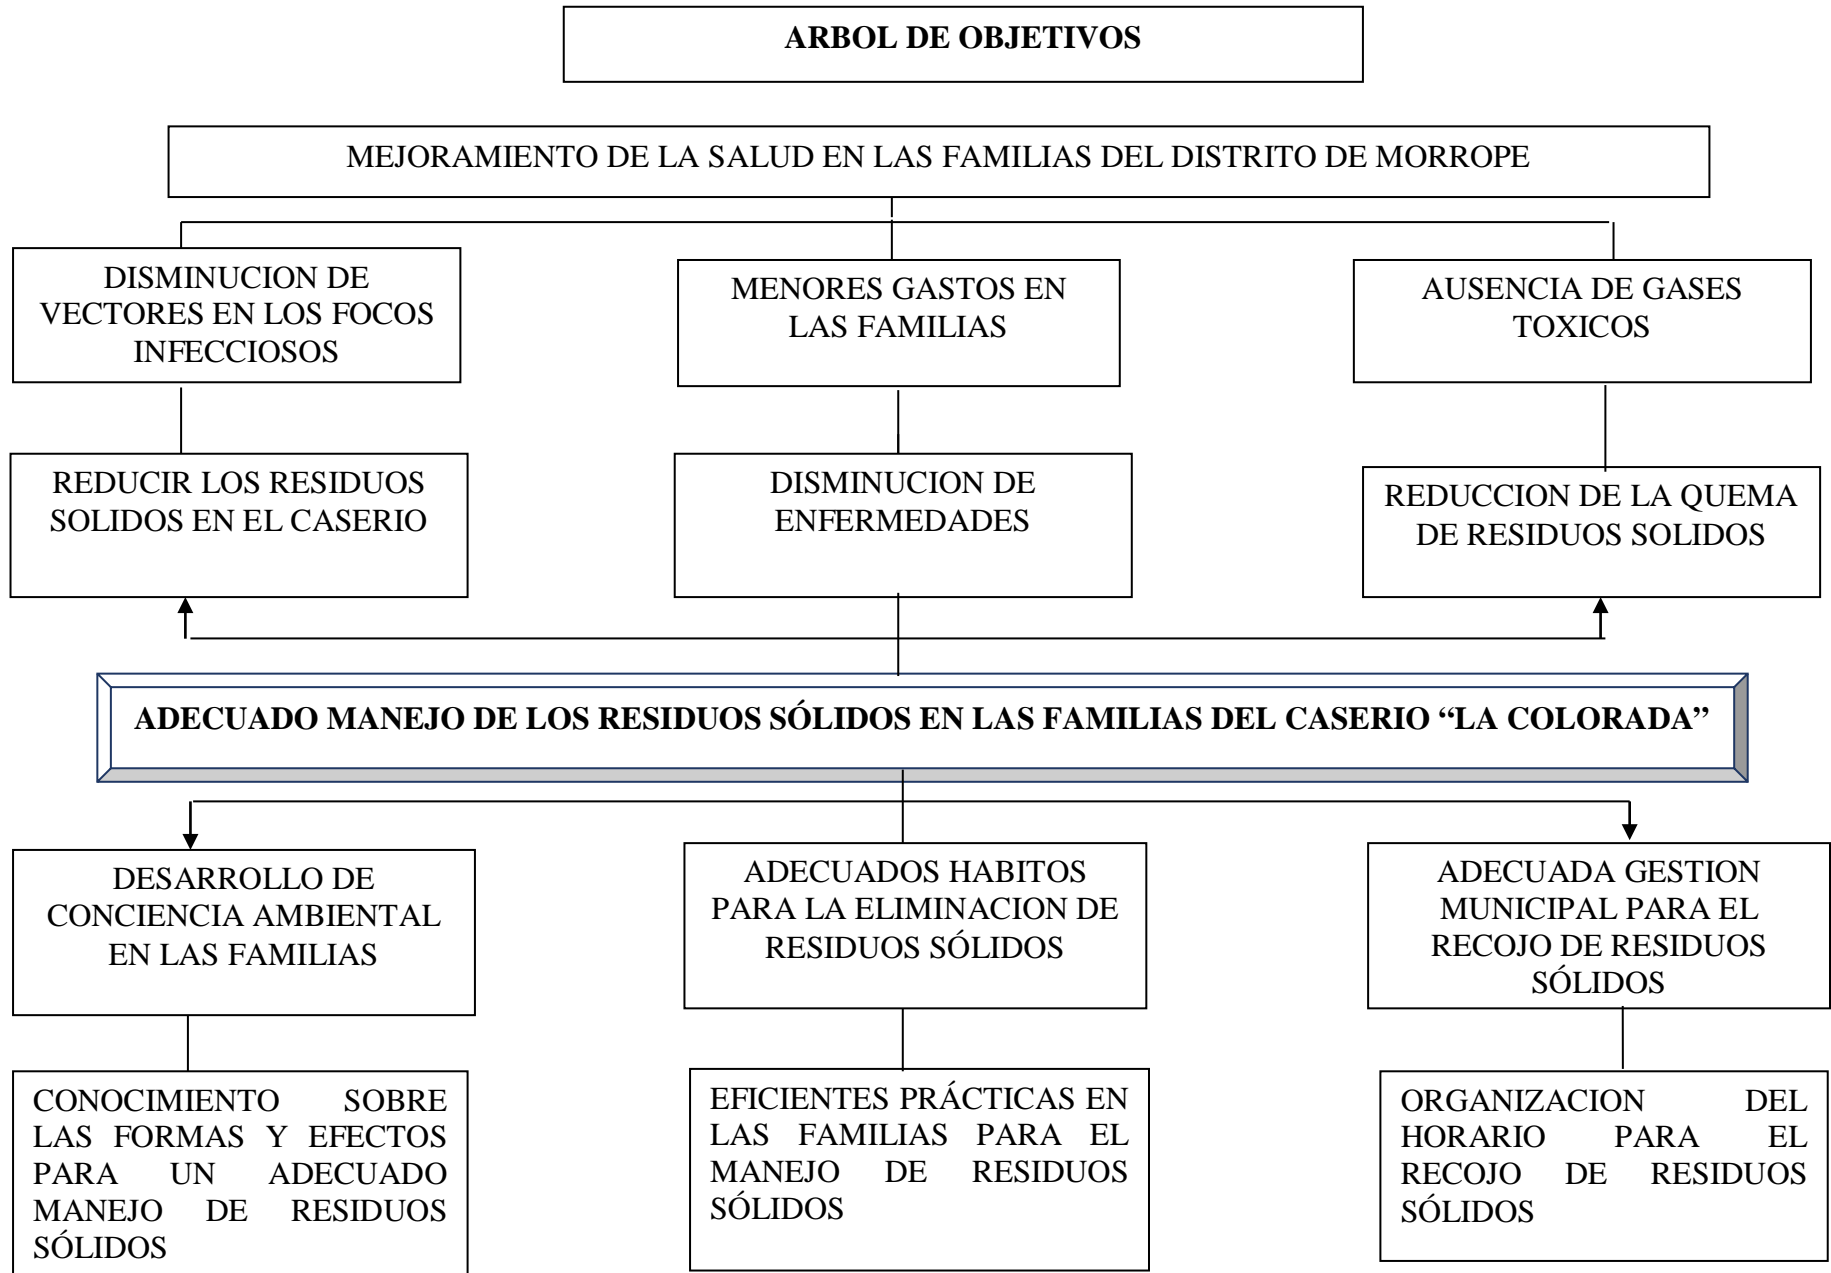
ARBOL DE OBJETIVOS

MEJORAMIENTO DE LA SALUD EN LAS FAMILIAS DEL DISTRITO DE MORROPE

DISMINUCION DE VECTORES EN LOS FOCOS INFECCIOSOS

MENORES GASTOS EN LAS FAMILIAS

AUSENCIA DE GASES TOXICOS

REDUCIR LOS RESIDUOS SOLIDOS EN EL CASERIO

DISMINUCION DE ENFERMEDADES

REDUCCION DE LA QUEMA DE RESIDUOS SOLIDOS

ADECUADO MANEJO DE LOS RESIDUOS SÓLIDOS EN LAS FAMILIAS DEL CASERIO "LA COLORADA"

DESARROLLO DE CONCIENCIA AMBIENTAL EN LAS FAMILIAS

ADECUADOS HABITOS PARA LA ELIMINACION DE RESIDUOS SÓLIDOS

ADECUADA GESTION MUNICIPAL PARA EL RECOJO DE RESIDUOS SÓLIDOS

CONOCIMIENTO SOBRE LAS FORMAS Y EFECTOS PARA UN ADECUADO MANEJO DE RESIDUOS SÓLIDOS

EFICIENTES PRÁCTICAS EN LAS FAMILIAS PARA EL MANEJO DE RESIDUOS SÓLIDOS

ORGANIZACION DEL HORARIO PARA EL RECOJO DE RESIDUOS SÓLIDOS